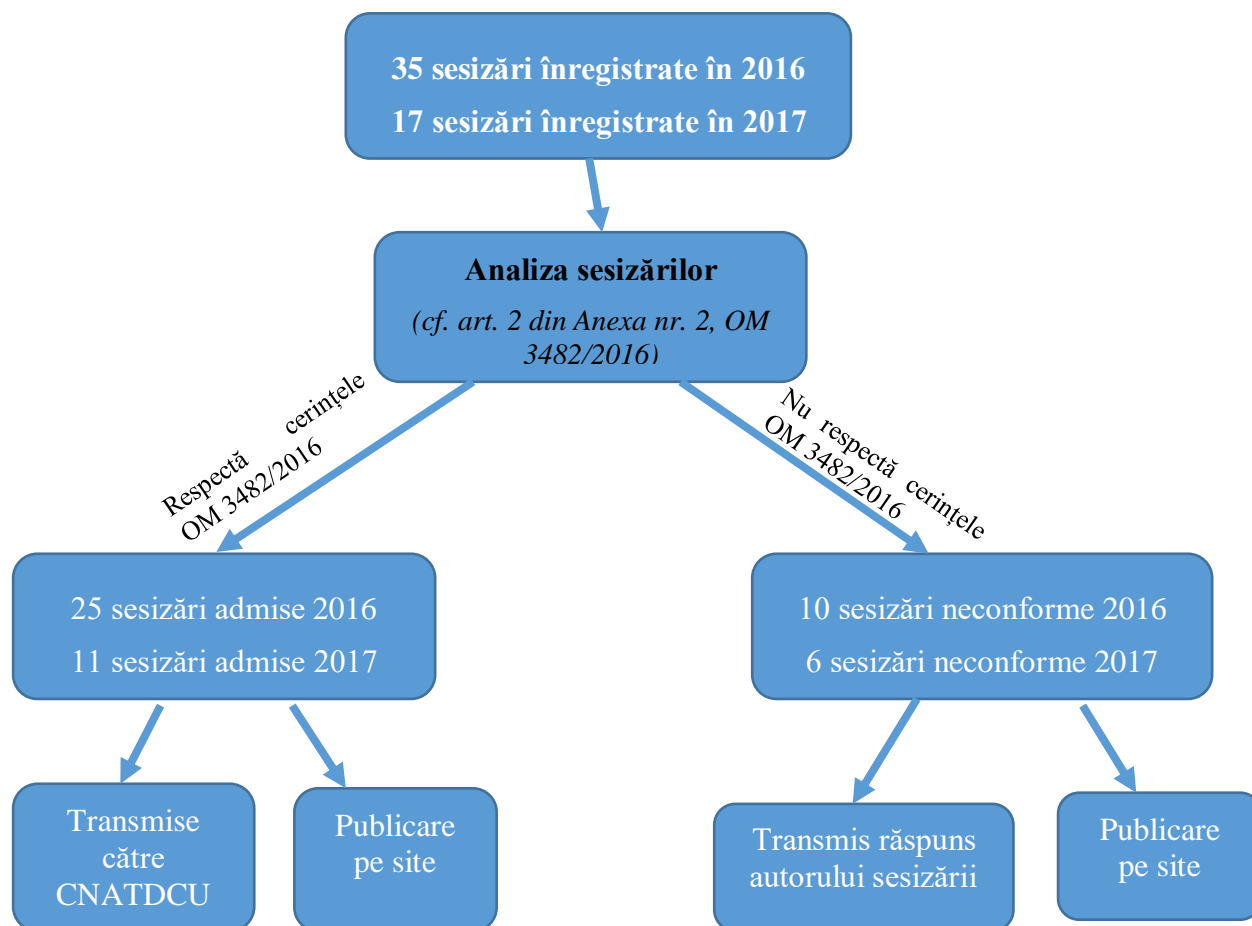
35 sesizări înregistrate în 2016

17 sesizări înregistrate în 2017

Analiza sesizărilor

(cf. art. 2 din Anexa nr. 2, OM 3482/2016)

Respectă cerințele OM 3482/2016

Nu respectă cerințele OM 3482/2016

25 sesizări admise 2016

11 sesizări admise 2017

10 sesizări neconforme 2016

6 sesizări neconforme 2017

Transmise către CNATDCU

Publicare pe site

Transmis răspuns autorului sesizării

Publicare pe site